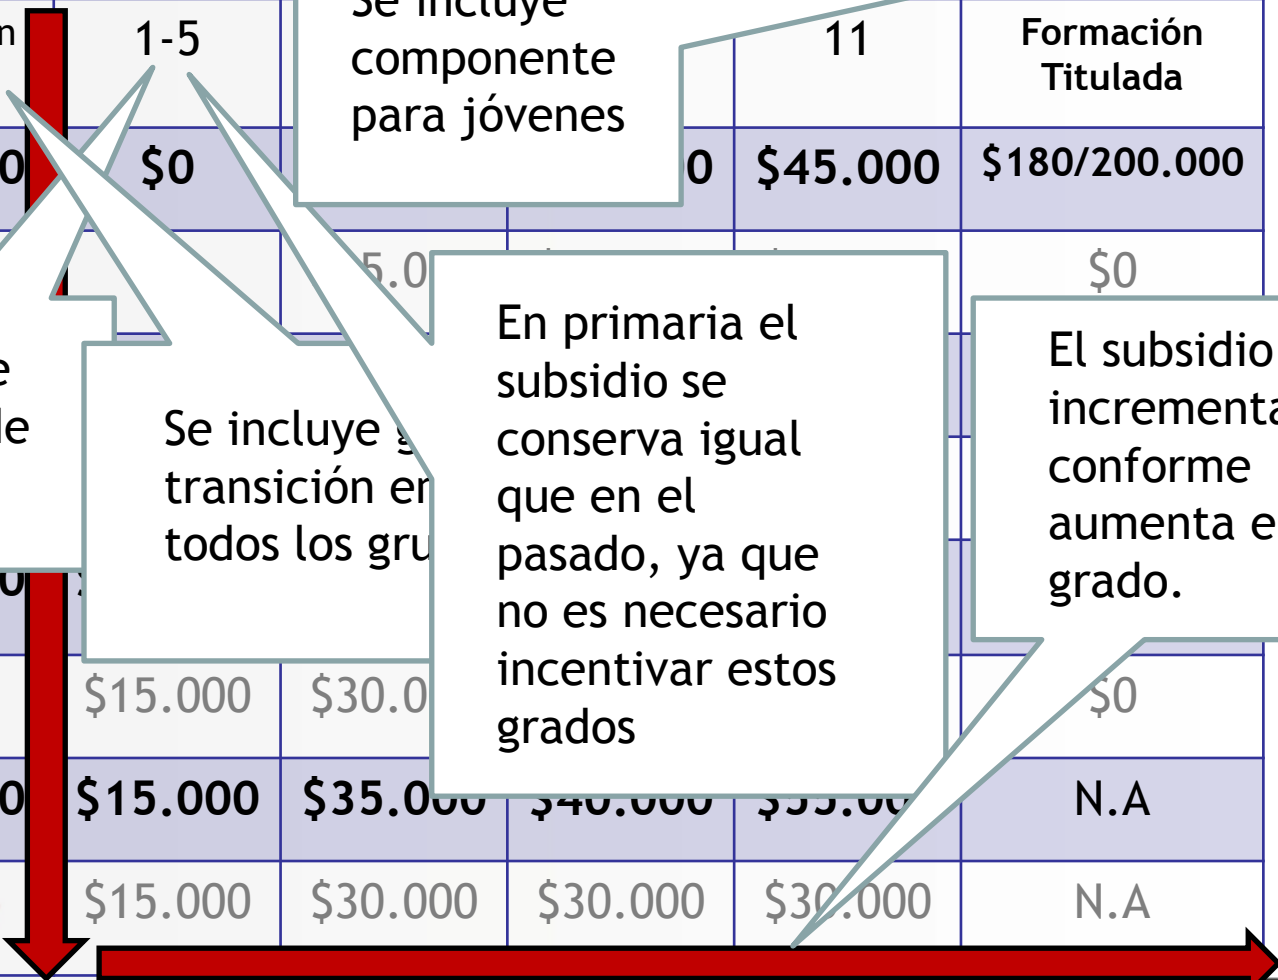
n | 1-5 | 11 | Formación Titulada

0 | $0 | 0 | $45.000 | $180/200.000

5.0 | $0

Se incluye componente para jóvenes

En primaria el subsidio se conserva igual que en el pasado, ya que no es necesario incentivar estos grados

El subsidio incrementa conforme aumenta e grado.

e
le

Se incluye g transición en todos los gru

0

$15.000 | $30.0 | $0

0 | $15.000 | $35.000 | $40.000 | $55.00 | N.A

$15.000 | $30.000 | $30.000 | $30.000 | N.A